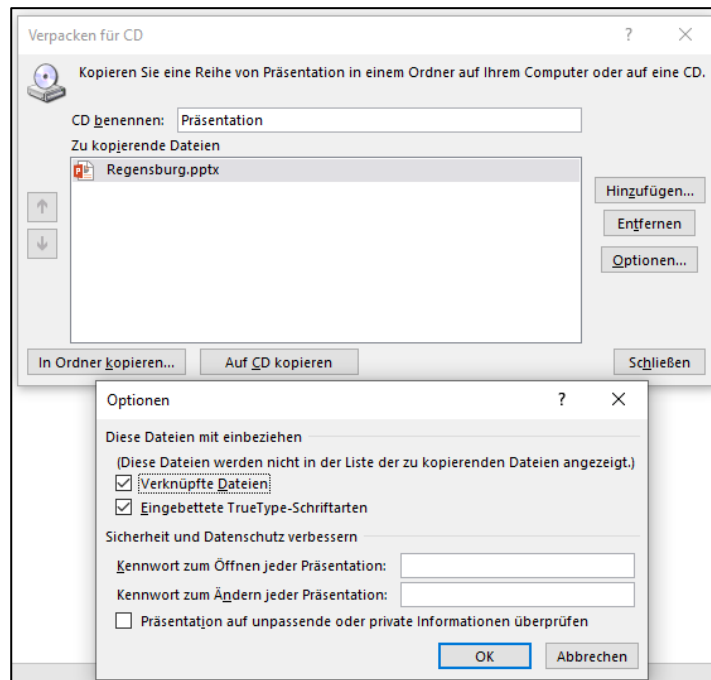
Verpacken für CD

?

Kopieren Sie eine Reihe von Präsentation in einem Ordner auf Ihrem Computer oder auf eine CD.

CD benennen: Präsentation

Zu kopierende Dateien

Regensburg.pptx

Hinzufügen...

Entfernen

Optionen...

In Ordner kopieren...

Auf CD kopieren

Schließen

Optionen

?

Diese Dateien mit einbeziehen

(Diese Dateien werden nicht in der Liste der zu kopierenden Dateien angezeigt.)

☑ Verknüpfte Dateien

☑ Eingebettete TrueType-Schriftarten

Sicherheit und Datenschutz verbessern

Kennwort zum Öffnen jeder Präsentation:

Kennwort zum Ändern jeder Präsentation:

☐ Präsentation auf unpassende oder private Informationen überprüfen

OK

Abbrechen